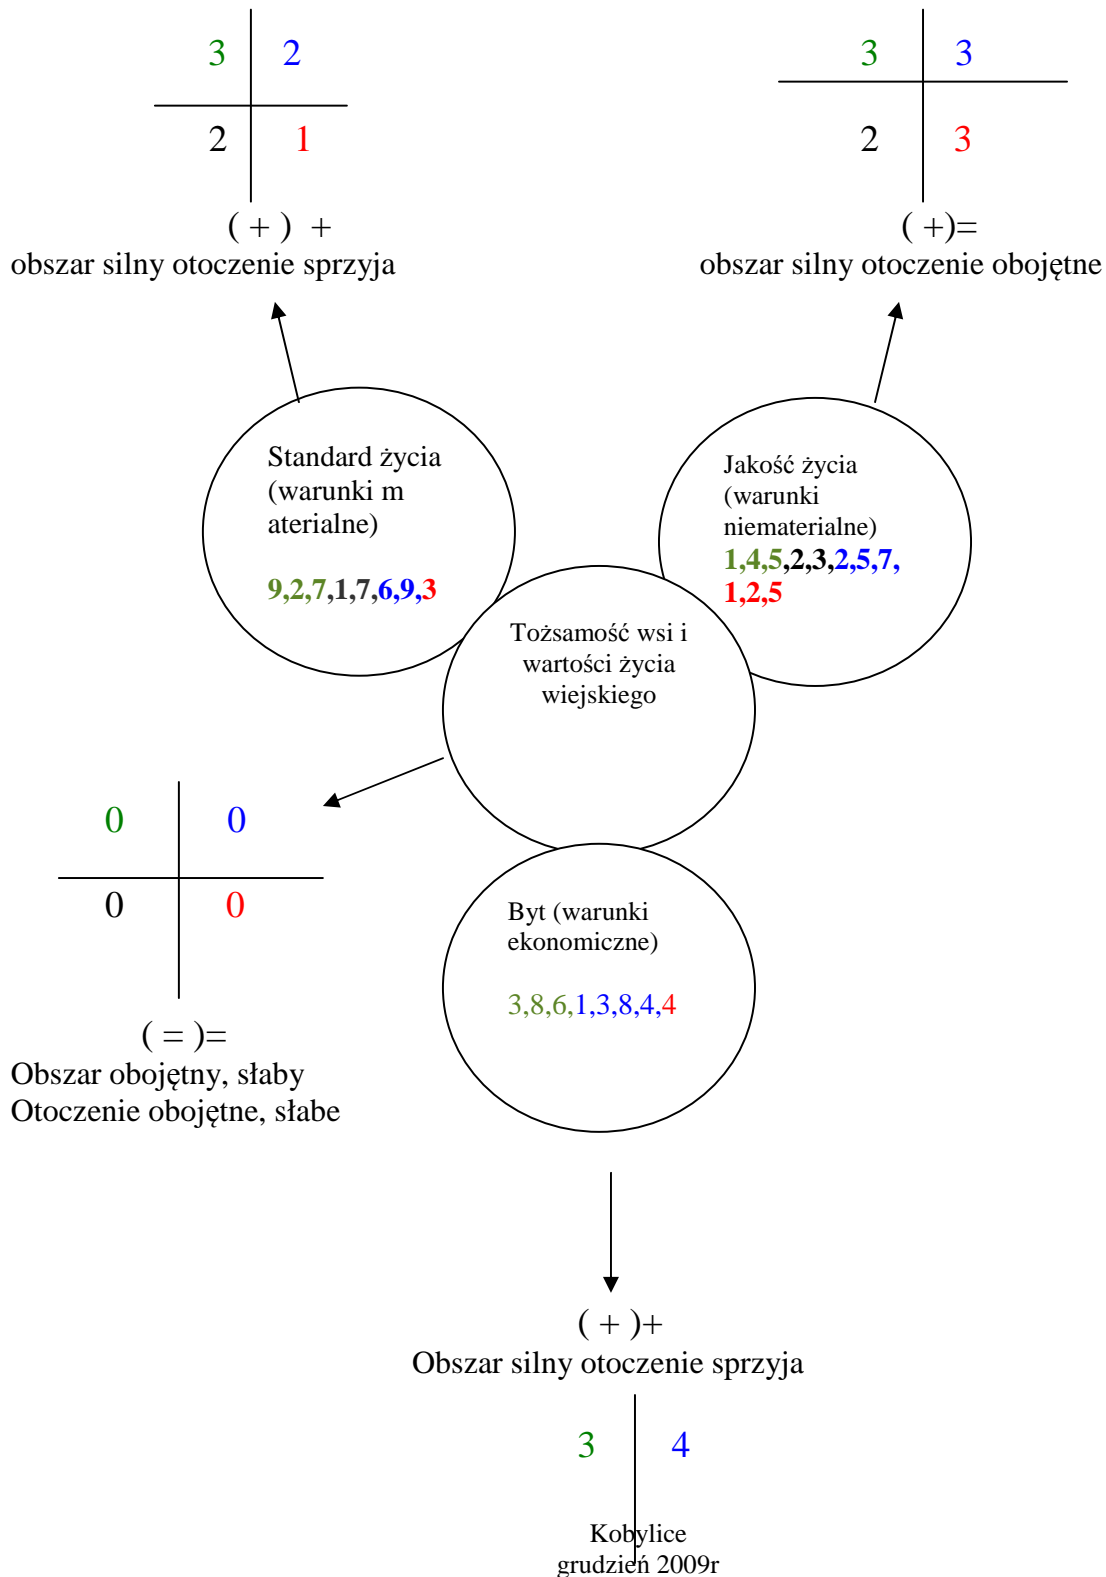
| 3 | 2 |
|---|---|
| 2 | 1 |

( + ) +
obszar silny otoczenie sprzyja

| 3 | 3 |
|---|---|
| 2 | 3 |

( +)=
obszar silny otoczenie obojętne

Standard życia (warunki materialne)

9,2,7,1,7,6,9,3

Jakość życia (warunki niematerialne)
1,4,5,2,3,2,5,7,
1,2,5

Tożsamość wsi i wartości życia wiejskiego

| 0 | 0 |
|---|---|
| 0 | 0 |

( = )=
Obszar obojętny, słaby
Otoczenie obojętne, słabe

Byt (warunki ekonomiczne)

3,8,6,1,3,8,4,4

( + )+
Obszar silny otoczenie sprzyja

3 | 4

Kobylice
grudzień 2009r